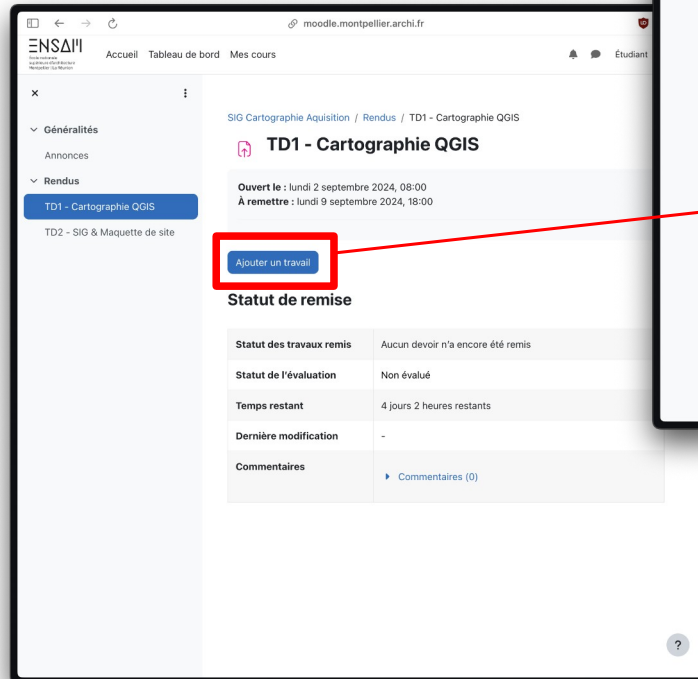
moodle.montpellier.archi.fr

ENSAM

Accueil Tableau de bord Mes cours

Étudiant

×

Généralités

Annonces

Rendus

TD1 - Cartographie QGIS

TD2 - SIG & Maquette de site

SIG Cartographie Aquisition / Rendus / TD1 - Cartographie QGIS

TD1 - Cartographie QGIS

**Ouvert le :** lundi 2 septembre 2024, 08:00
**À remettre :** lundi 9 septembre 2024, 18:00

Ajouter un travail

Statut de remise

| | |
|---|---|
| Statut des travaux remis | Aucun devoir n'a encore été remis |
| Statut de l'évaluation | Non évalué |
| Temps restant | 4 jours 2 heures restants |
| Dernière modification | - |
| Commentaires | Commentaires (0) |

?